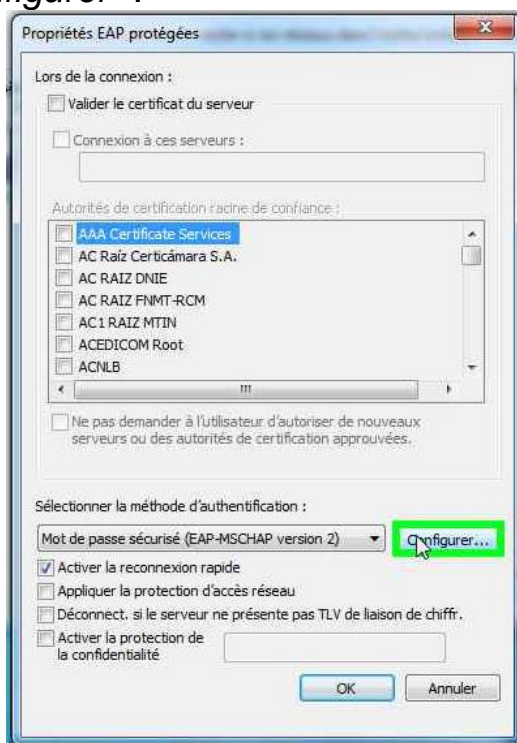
Propriétés EAP protégées

Lors de la connexion :

Valider le certificat du serveur

Connexion à ces serveurs :

Autorités de certification racine de confiance :

AAA Certificate Services
AC Raíz Certicámara S.A.
AC RAIZ DNIE
AC RAIZ FNMT-RCM
AC1 RAIZ MTIN
ACEDICOM Root
ACNLB

Ne pas demander à l'utilisateur d'autoriser de nouveaux serveurs ou des autorités de certification approuvées.

Sélectionner la méthode d'authentification :

Mot de passe sécurisé (EAP-MSCHAP version 2)

Configurer...

Activer la reconnexion rapide

Appliquer la protection d'accès réseau

Déconnect. si le serveur ne présente pas TLV de liaison de chiffr.

Activer la protection de la confidentialité

OK

Annuler